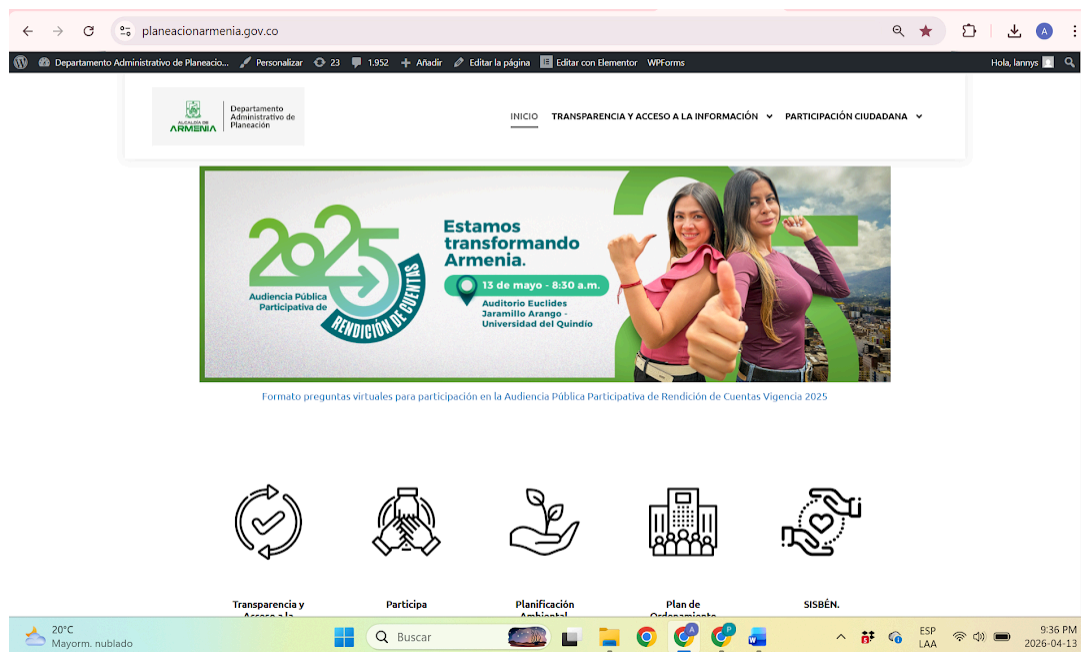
planeacionarmenia.gov.co

Departamento Administrativo de Planeacio... Personalizar 23 1.952 Añadir Editar la página Editar con Elementor WPForms Hola, lannys

ALCALDÍA DE ARMENIA Departamento Administrativo de Planeación

INICIO TRANSPARENCIA Y ACCESO A LA INFORMACIÓN PARTICIPACIÓN CIUDADANA

2025 Audiencia Pública Participativa de RENDICIÓN DE CUENTAS

Estamos transformando Armenia.

13 de mayo - 8:30 a.m.

Auditorio Euclides Jaramillo Arango - Universidad del Quindío

Formato preguntas virtuales para participación en la Audiencia Pública Participativa de Rendición de Cuentas Vigencia 2025

Transparencia y Acceso a la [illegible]

Participa

Planificación Ambiental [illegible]

Plan de Ordenamiento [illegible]

SISBÉN.

20°C Mayorm. nublado

Buscar

ESP LAA

9:36 PM 2026-04-13